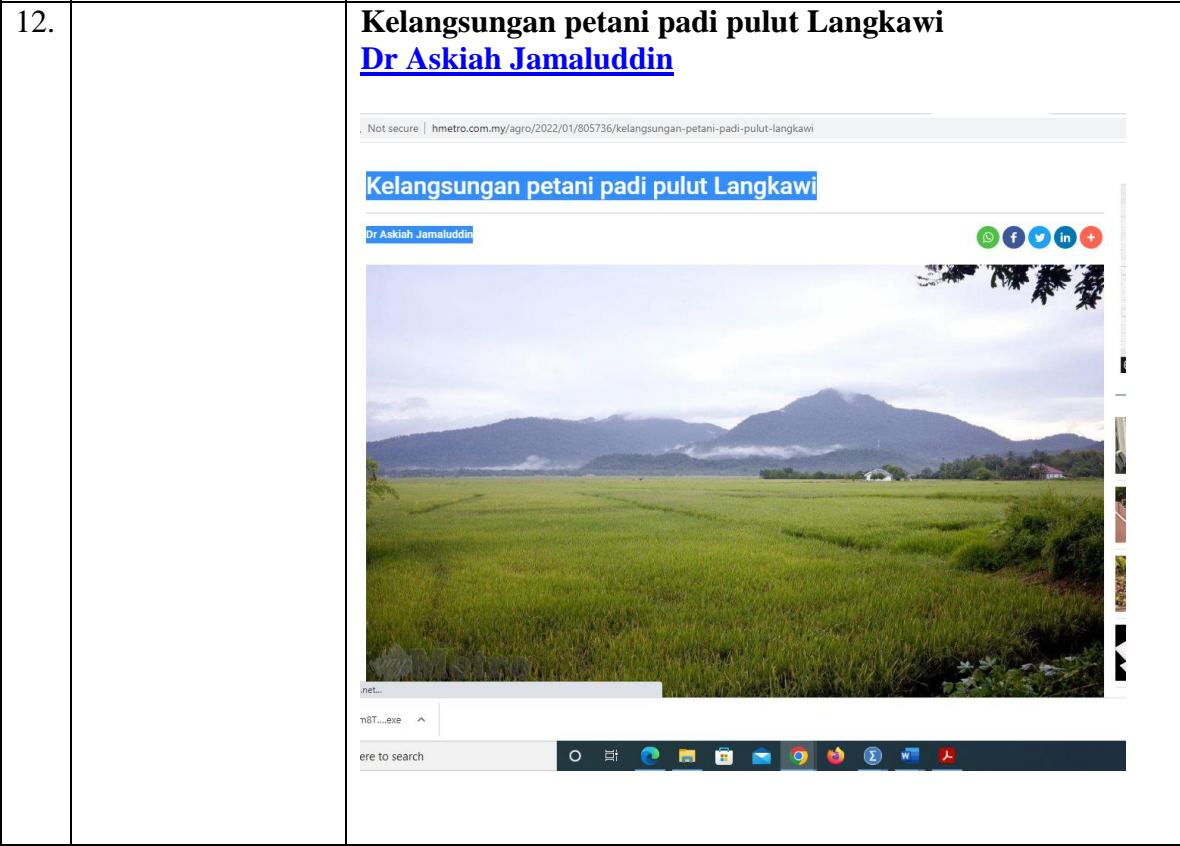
| 12. |  | **Kelangsungan petani padi pulut Langkawi** <br> [Dr Askiah Jamaluddin] <br> Not secure \| hmetro.com.my/agro/2022/01/805736/kelangsungan-petani-padi-pulut-langkawi <br> Kelangsungan petani padi pulut Langkawi <br> Dr Askiah Jamaluddin <br> Metro <br> .net... <br> m8T....exe <br> ere to search |
|---|---|---|